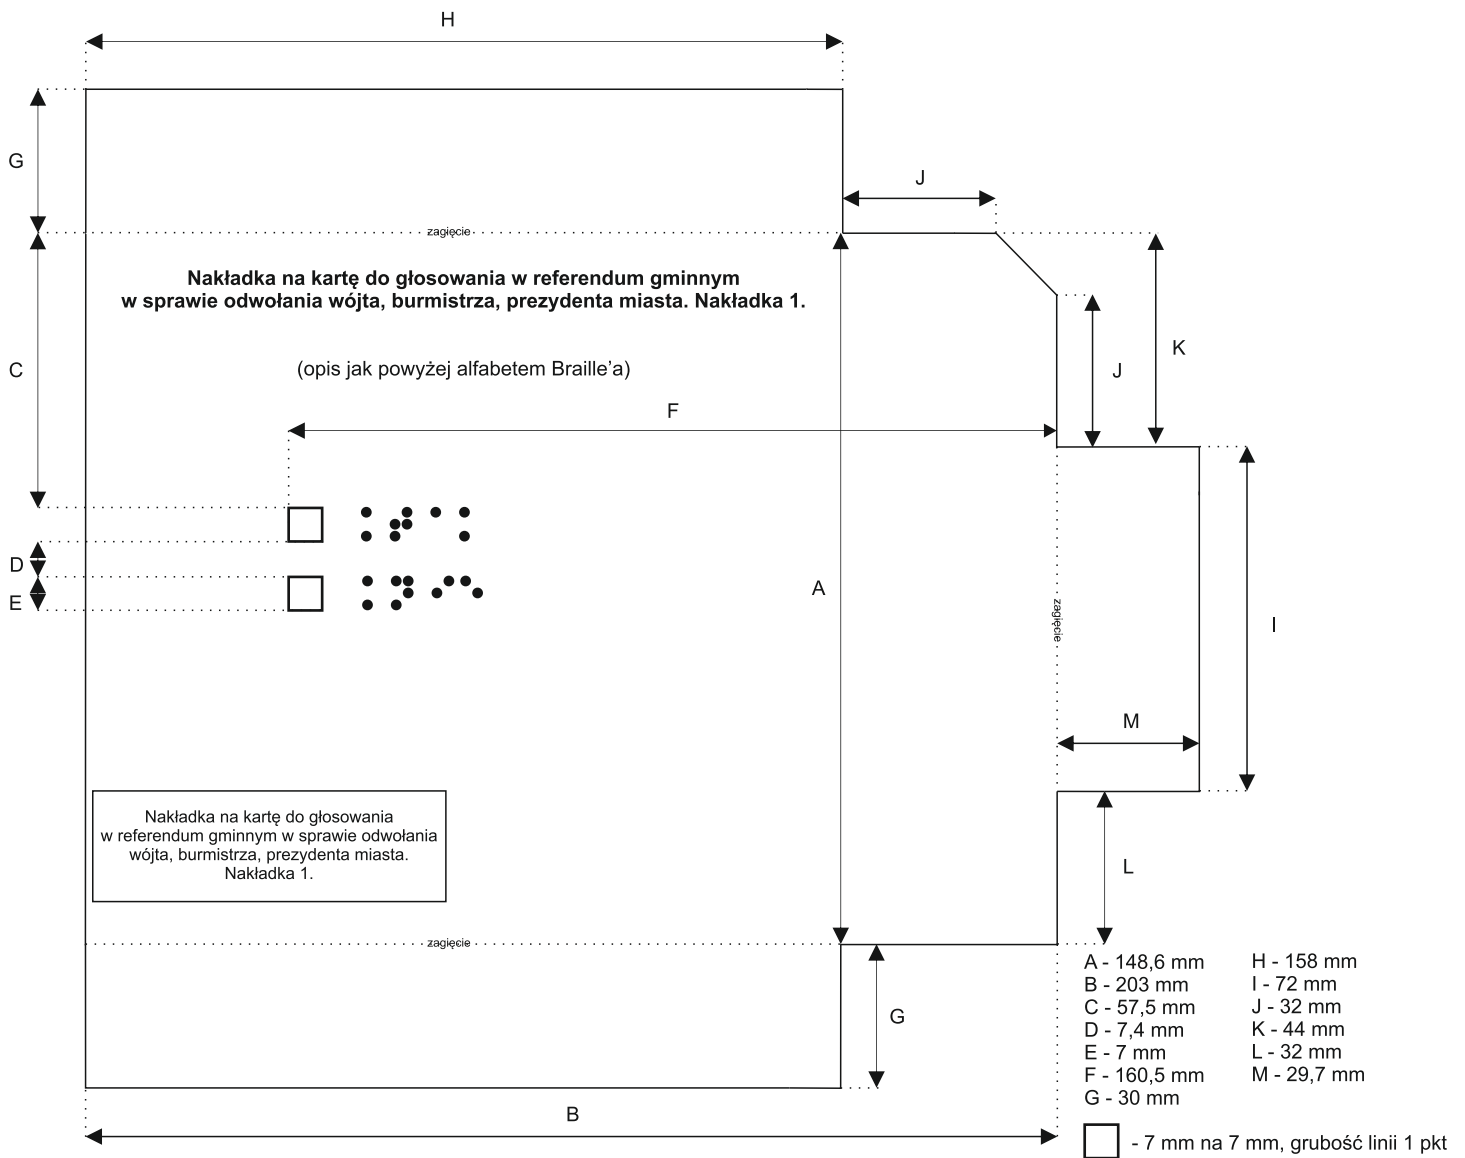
H

G

J

zagięcie

K

Nakładka na kartę do głosowania w referendum gminnym w sprawie odwołania wójta, burmistrza, prezydenta miasta. Nakładka 1.

J

C

(opis jak powyżej alfabetem Braille'a)

F

D

E

A

zagięcie

I

M

Nakładka na kartę do głosowania w referendum gminnym w sprawie odwołania wójta, burmistrza, prezydenta miasta. Nakładka 1.

L

zagięcie

G

A - 148,6 mm
B - 203 mm
C - 57,5 mm
D - 7,4 mm
E - 7 mm
F - 160,5 mm
G - 30 mm

H - 158 mm
I - 72 mm
J - 32 mm
K - 44 mm
L - 32 mm
M - 29,7 mm

B

- 7 mm na 7 mm, grubość linii 1 pkt